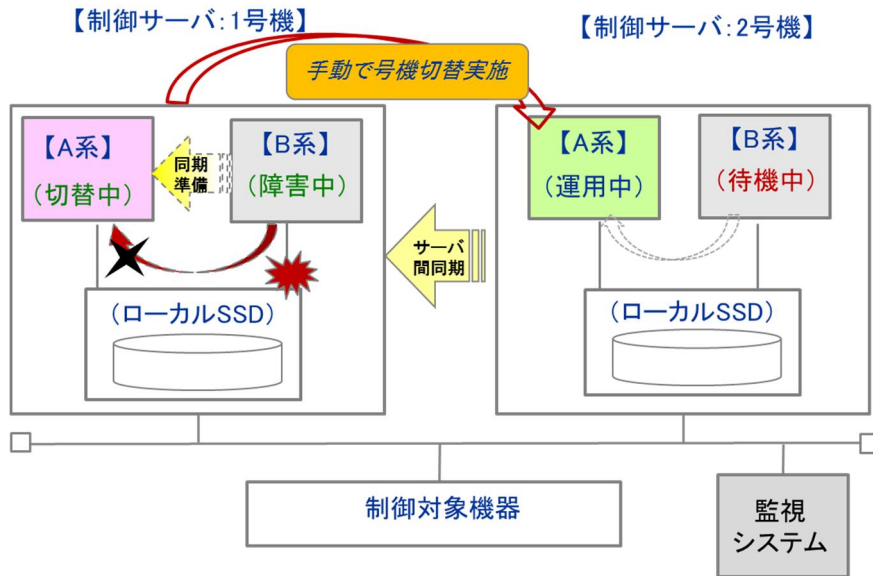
【制御サーバ:1号機】

【制御サーバ:2号機】

手動で号機切替実施

【A系】
（切替中）

同期準備

【B系】
（障害中）

サーバ間同期

【A系】
（運用中）

【B系】
（待機中）

（ローカルSSD）

（ローカルSSD）

制御対象機器

監視システム